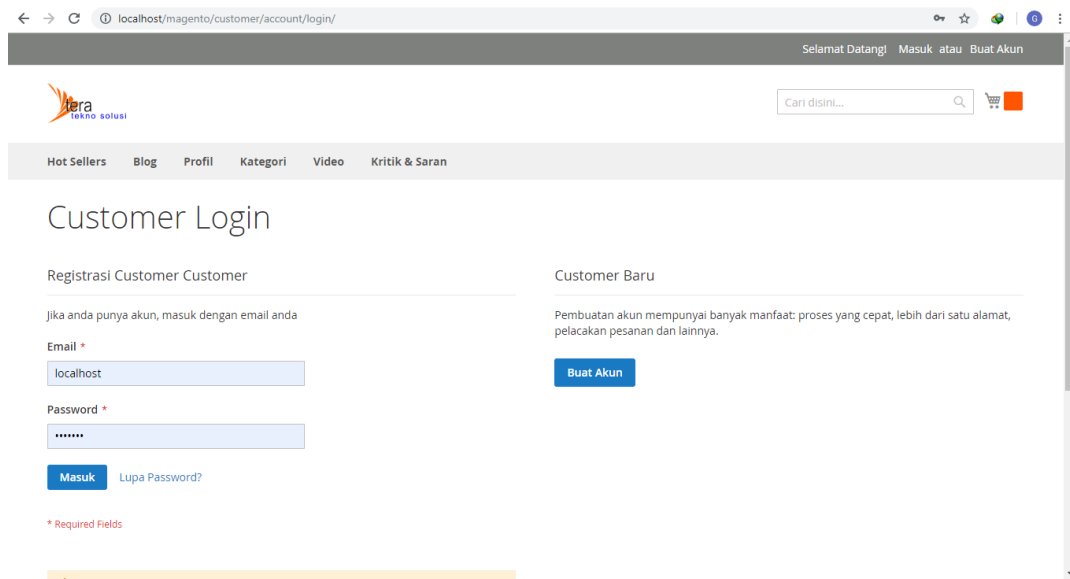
localhost/magento/customer/account/login/

G

Selamat Datang! Masuk atau Buat Akun

tera
tekno solusi

Cari disini...

Hot Sellers Blog Profil Kategori Video Kritik & Saran

Customer Login

Registrasi Customer Customer

Jika anda punya akun, masuk dengan email anda

Email *

localhost

Password *

•••••••

Masuk Lupa Password?

* Required Fields

Customer Baru

Pembuatan akun mempunyai banyak manfaat: proses yang cepat, lebih dari satu alamat, pelacakan pesanan dan lainnya.

Buat Akun